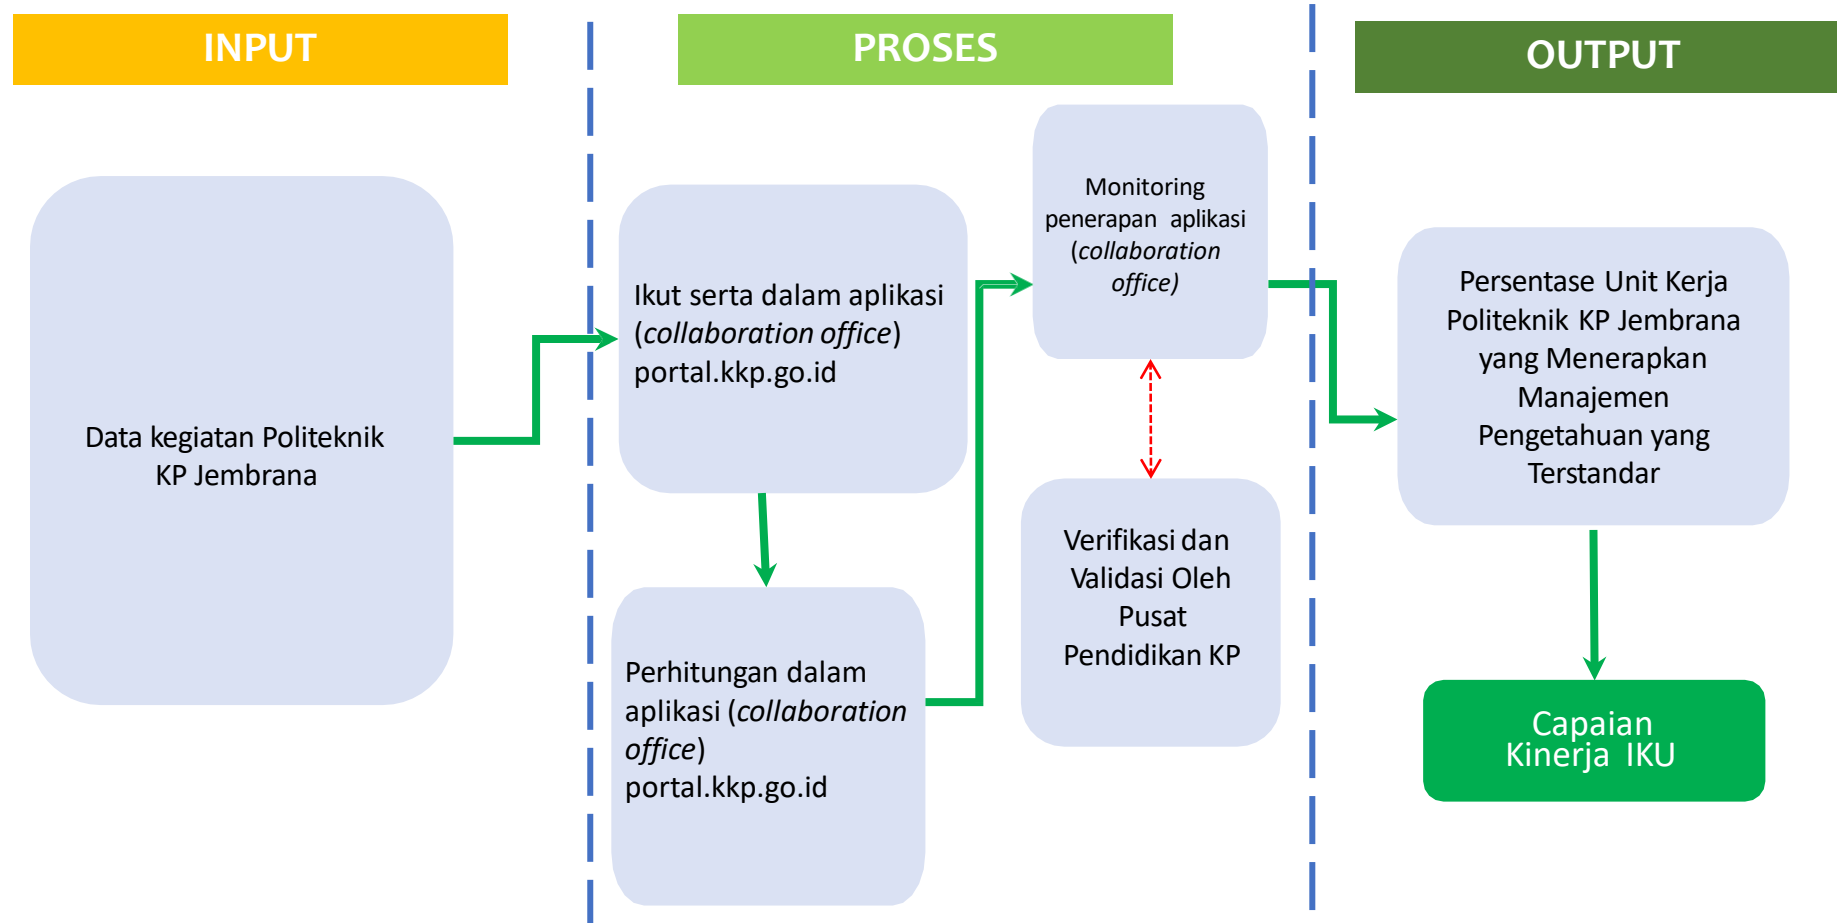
INPUT

PROSES

OUTPUT

Data kegiatan Politeknik KP Jembrana

Ikut serta dalam aplikasi (*collaboration office*) portal.kkp.go.id

Perhitungan dalam aplikasi (*collaboration office*) portal.kkp.go.id

Monitoring penerapan aplikasi (*collaboration office)*

Verifikasi dan Validasi Oleh Pusat Pendidikan KP

Persentase Unit Kerja Politeknik KP Jembrana yang Menerapkan Manajemen Pengetahuan yang Terstandar

Capaian Kinerja IKU